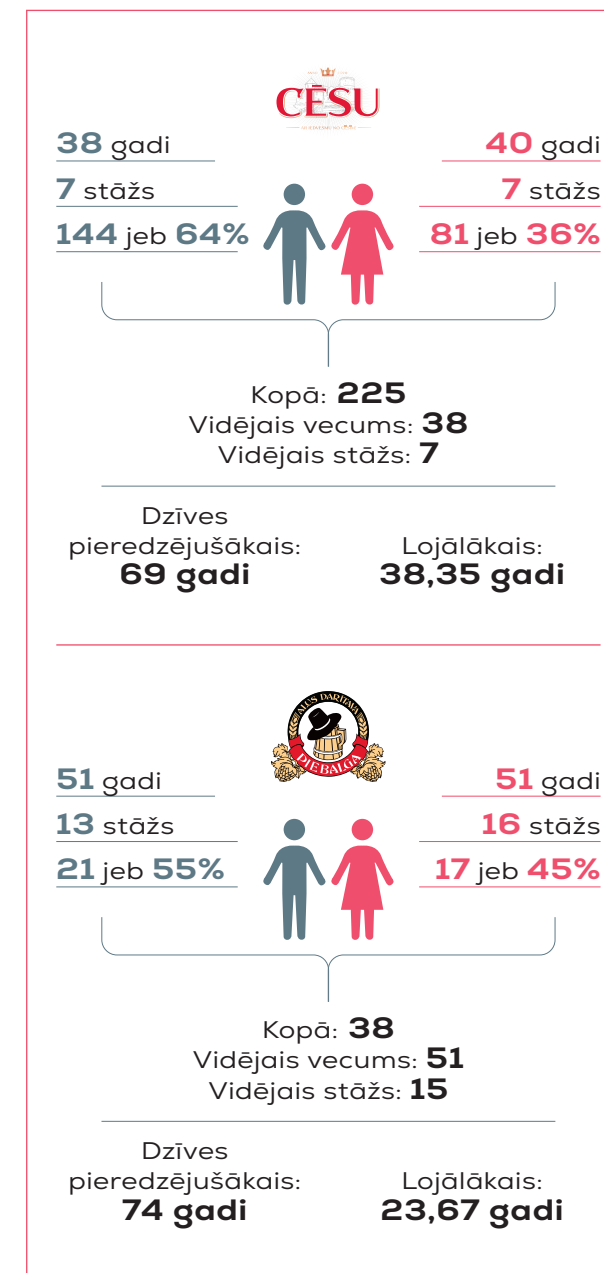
CĒSU

38 gadi
7 stāžs
144 jeb 64%

40 gadi
7 stāžs
81 jeb 36%

Kopā: 225
Vidējais vecums: 38
Vidējais stāžs: 7

Dzīves pieredzējušākais: 69 gadi

Lojālākais: 38,35 gadi

ALUS DARĪTAVA PIEBALGA

51 gadi
13 stāžs
21 jeb 55%

51 gadi
16 stāžs
17 jeb 45%

Kopā: 38
Vidējais vecums: 51
Vidējais stāžs: 15

Dzīves pieredzējušākais: 74 gadi

Lojālākais: 23,67 gadi